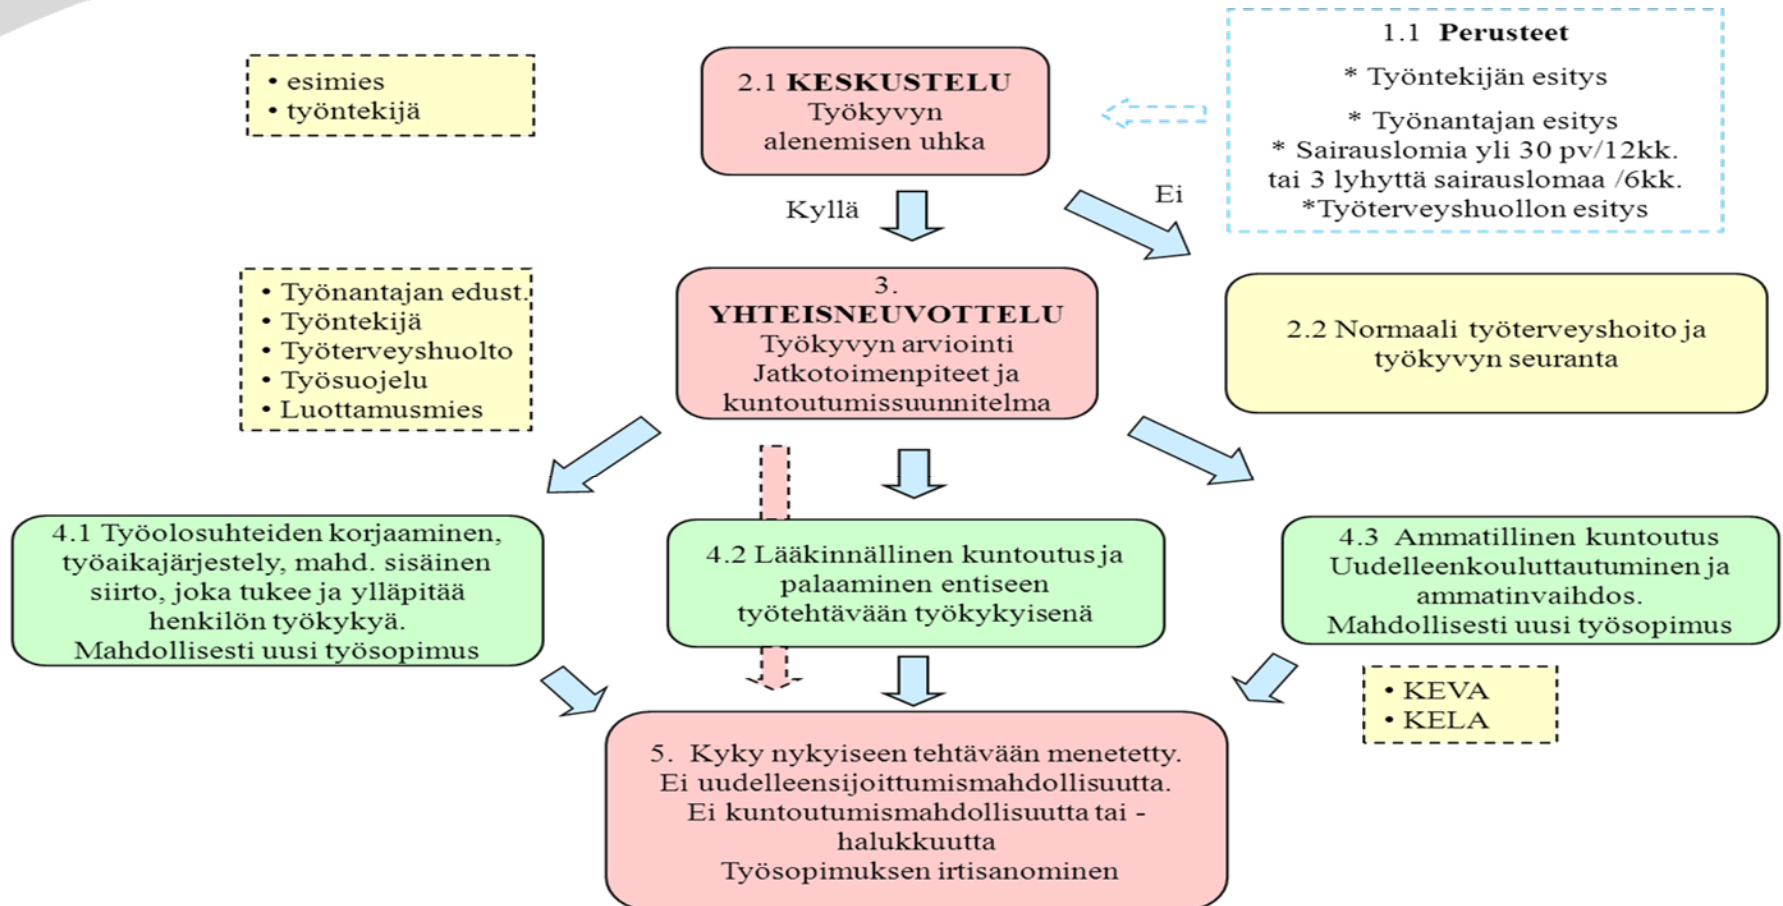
• esimies
• työntekijä

2.1 **KESKUSTELU**
Työkyvyn alenemisen uhka

1.1 **Perusteet**
* Työntekijän esitys
* Työnantajan esitys
* Sairauslomia yli 30 pv/12kk. tai 3 lyhyttä sairauslomaa /6kk.
*Työterveyshuollon esitys

Kyllä

Ei

• Työnantajan edust.
• Työntekijä
• Työterveyshuolto
• Työsuojelu
• Luottamusmies

3.
**YHTEISNEUVOTTELU**
Työkyvyn arviointi
Jatkotoimenpiteet ja kuntoutumissuunnitelma

2.2 Normaali työterveyshoito ja työkyvyn seuranta

4.1 Työolosuhteiden korjaaminen, työaikajärjestely, mahd. sisäinen siirto, joka tukee ja ylläpitää henkilön työkykyä.
Mahdollisesti uusi työsopimus

4.2 Lääkinnällinen kuntoutus ja palaaminen entiseen työtehtävään työkykyisenä

4.3 Ammatillinen kuntoutus
Uudelleenkouluttautuminen ja ammatinvaihdos.
Mahdollisesti uusi työsopimus

• KEVA
• KELA

5. Kyky nykyiseen tehtävään menetetty.
Ei uudelleensijoittumismahdollisuutta.
Ei kuntoutumismahdollisuutta tai -halukkuutta
Työsopimuksen irtisanominen